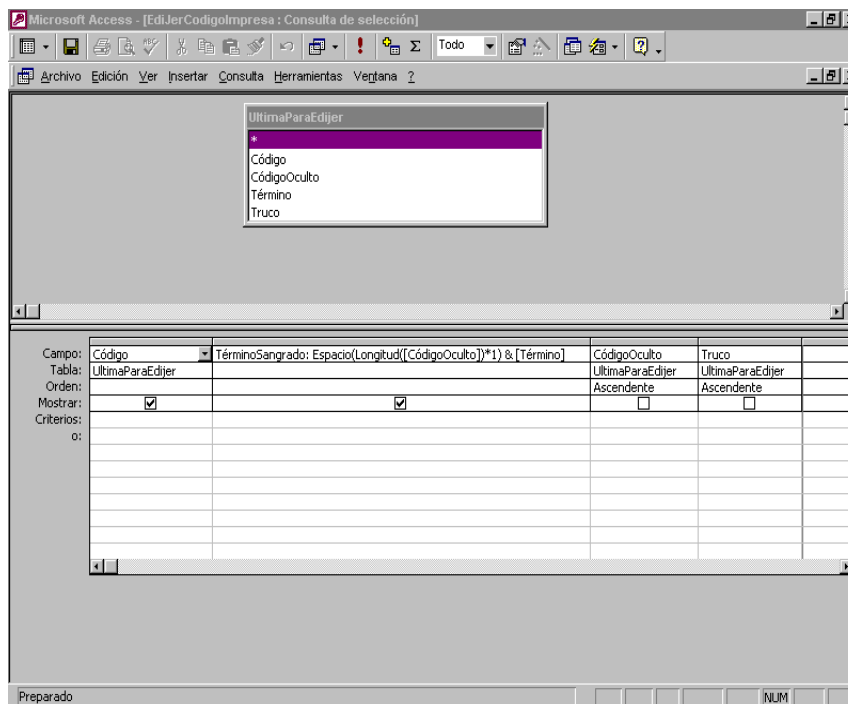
Microsoft Access - [EdiJerCodigoImpresa : Consulta de selección]

Todo

Archivo Edición Ver Insertar Consulta Herramientas Ventana ?

UltimaParaEdijer
*
Código
CódigoOculto
Término
Truco

| | | | | |
|---|---|---|---|---|
| Campo: | Código | TérminoSangrado: Espacio(Longitud([CódigoOculto])*1) & [Término] | CódigoOculto | Truco |
| Tabla: | UltimaParaEdijer | | UltimaParaEdijer | UltimaParaEdijer |
| Orden: | | | Ascendente | Ascendente |
| Mostrar: | ☑ | ☑ | ☐ | ☐ |
| Criterios: | | | | |
| o: | | | | |

Preparado

NUM